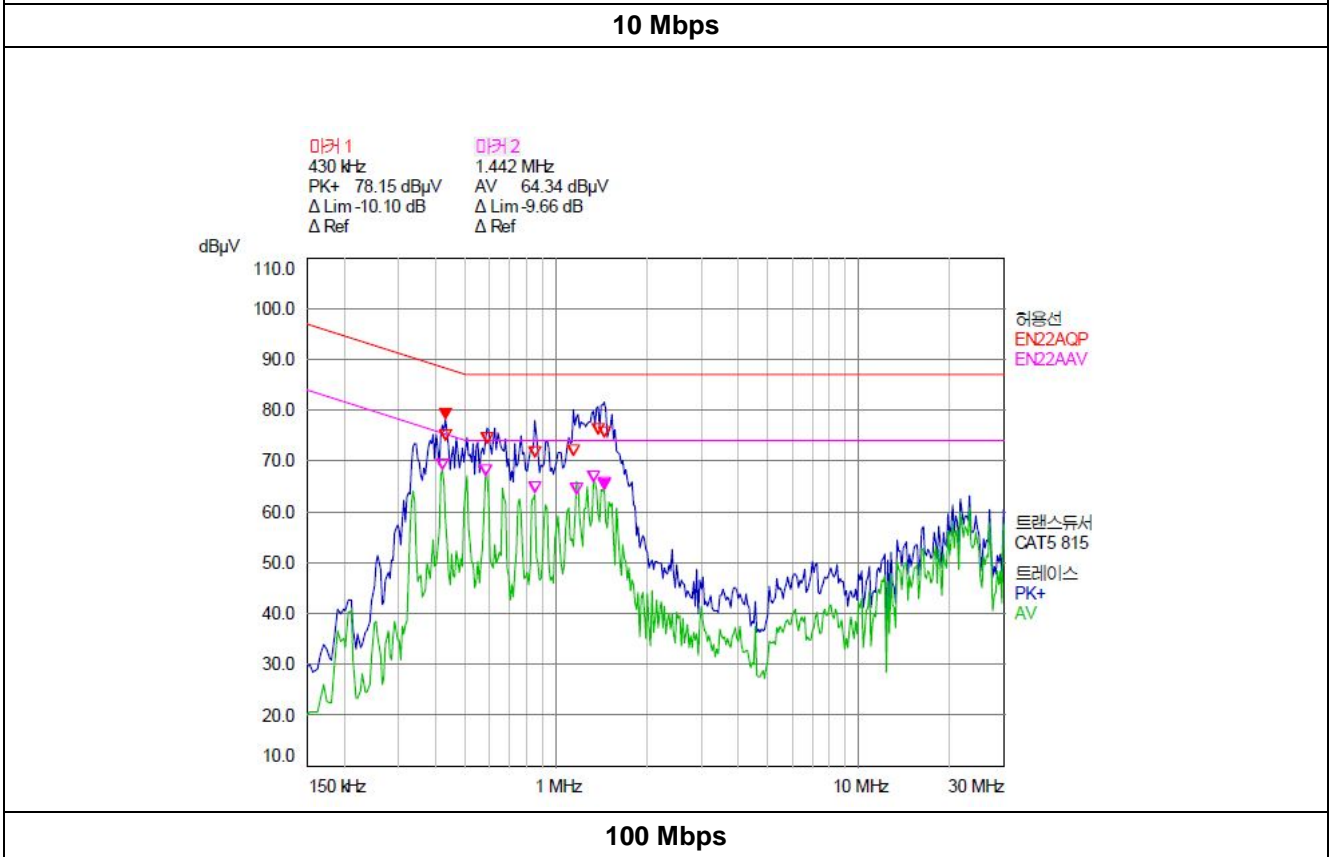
10 Mbps

마커 1
430 kHz
PK+ 78.15 dBµV
Δ Lim -10.10 dB
Δ Ref

마커 2
1.442 MHz
AV 64.34 dBµV
Δ Lim -9.66 dB
Δ Ref

dBµV
110.0
100.0
90.0
80.0
70.0
60.0
50.0
40.0
30.0
20.0
10.0

150 kHz
1 MHz
10 MHz
30 MHz

허용선
EN22AQP
EN22AAV

트랜스듀서
CAT5 815

트레이스
PK+
AV

100 Mbps